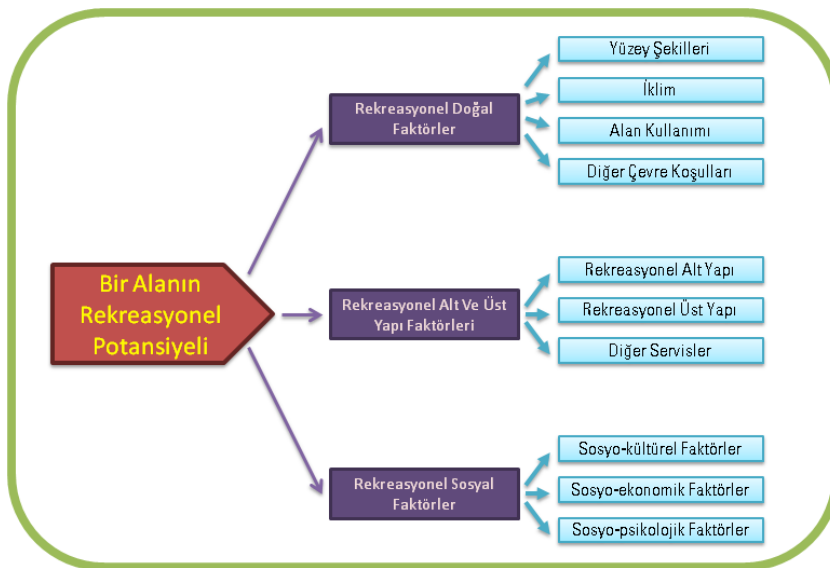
Bir Alanın Rekreasyonel Potansiyeli

Rekreasyonel Doğal Faktörler

Yüzey Şekilleri

İklim

Alan Kullanımı

Diğer Çevre Koşulları

Rekreasyonel Alt Ve Üst Yapı Faktörleri

Rekreasyonel Alt Yapı

Rekreasyonel Üst Yapı

Diğer Servisler

Rekreasyonel Sosyal Faktörler

Sosyo-kültürel Faktörler

Sosyo-ekonomik Faktörler

Sosyo-psikolojik Faktörler